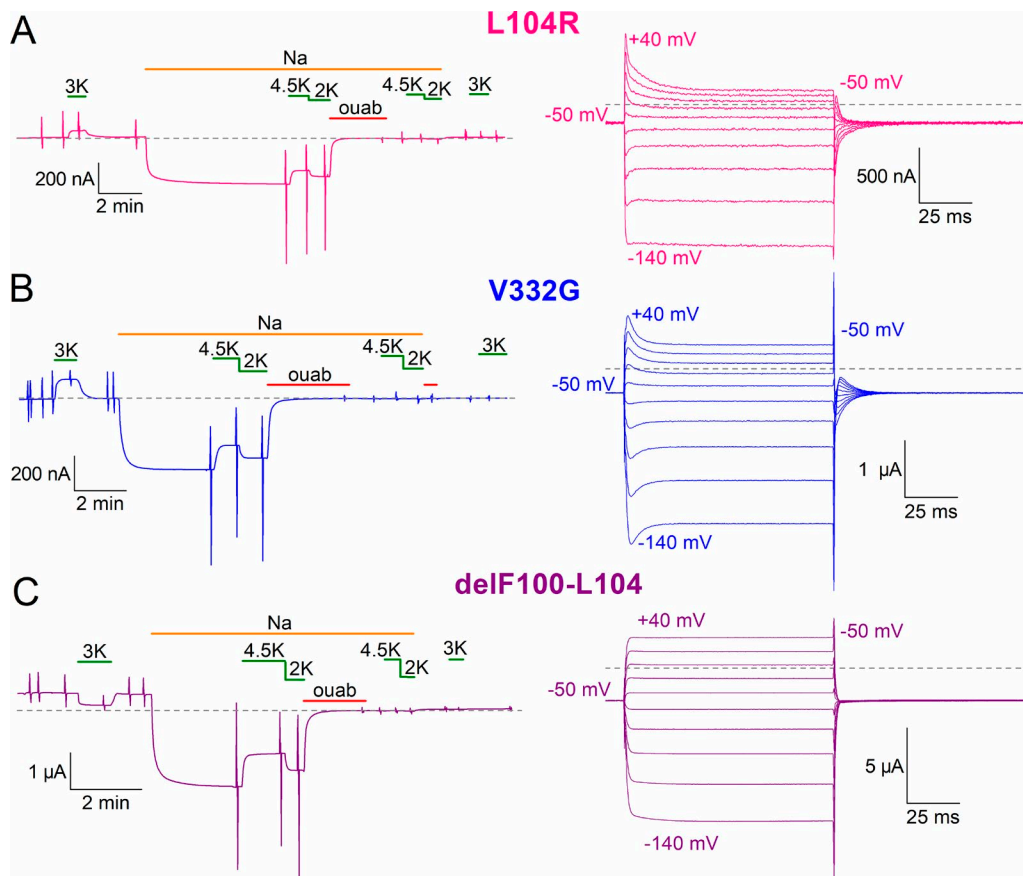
A

L104R

Na

3K

4.5K

2K

ouab

4.5K

2K

3K

200 nA

2 min

+40 mV

-50 mV

-50 mV

500 nA

25 ms

-140 mV

B

V332G

Na

3K

4.5K

2K

ouab

4.5K

2K

3K

200 nA

2 min

+40 mV

-50 mV

-50 mV

1 μA

25 ms

-140 mV

C

delF100-L104

Na

3K

4.5K

2K

ouab

4.5K

2K

3K

1 μA

2 min

+40 mV

-50 mV

-50 mV

5 μA

25 ms

-140 mV